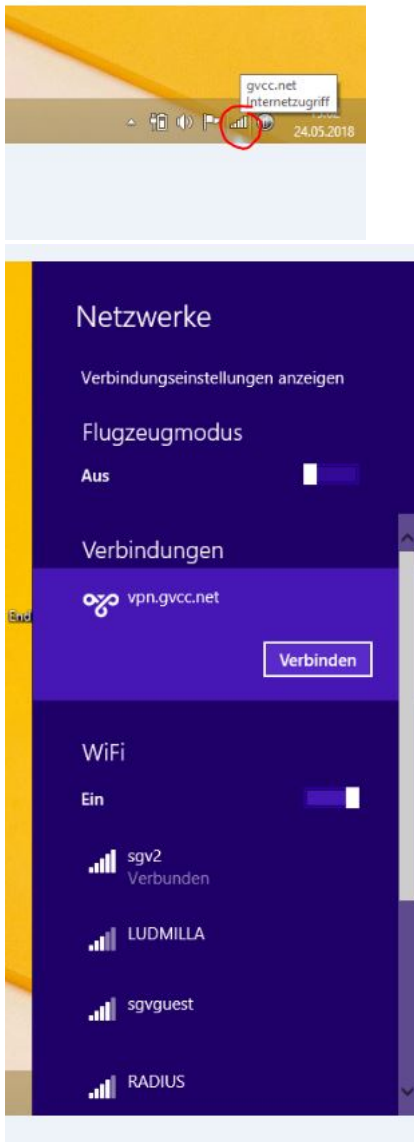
gvcc.net
Internetzugriff

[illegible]
24.05.2018

Netzwerke

Verbindungseinstellungen anzeigen

Flugzeugmodus

Aus

Verbindungen

End

vpn.gvcc.net

Verbinden

WiFi

Ein

sgv2
Verbunden

LUDMILLA

sgvguest

RADIUS